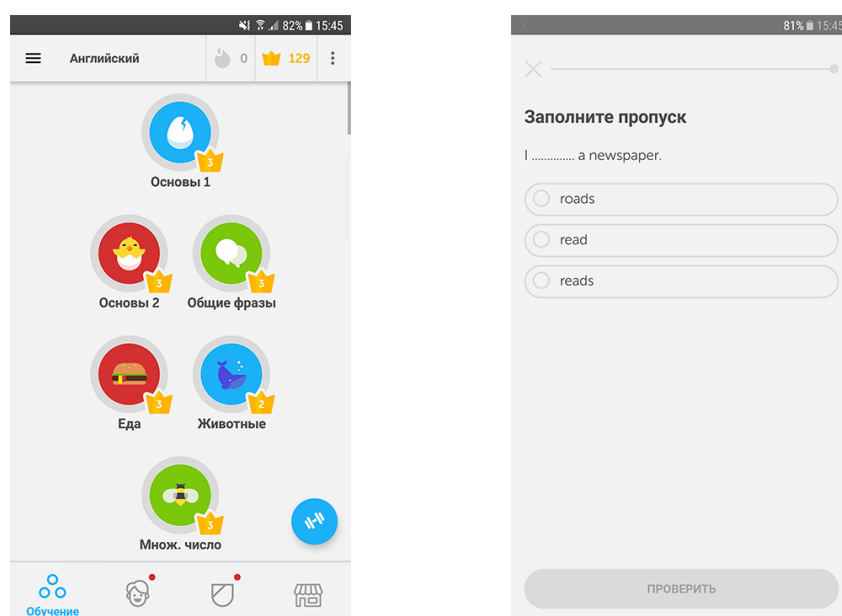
82% 15:45

Английский 0 129

3
Основы 1

3
Основы 2

3
Общие фразы

3
Еда

2
Животные

3
Множ. число

Обучение

81% 15:45

Заполните пропуск

I ............. a newspaper.

roads

read

reads

ПРОВЕРИТЬ